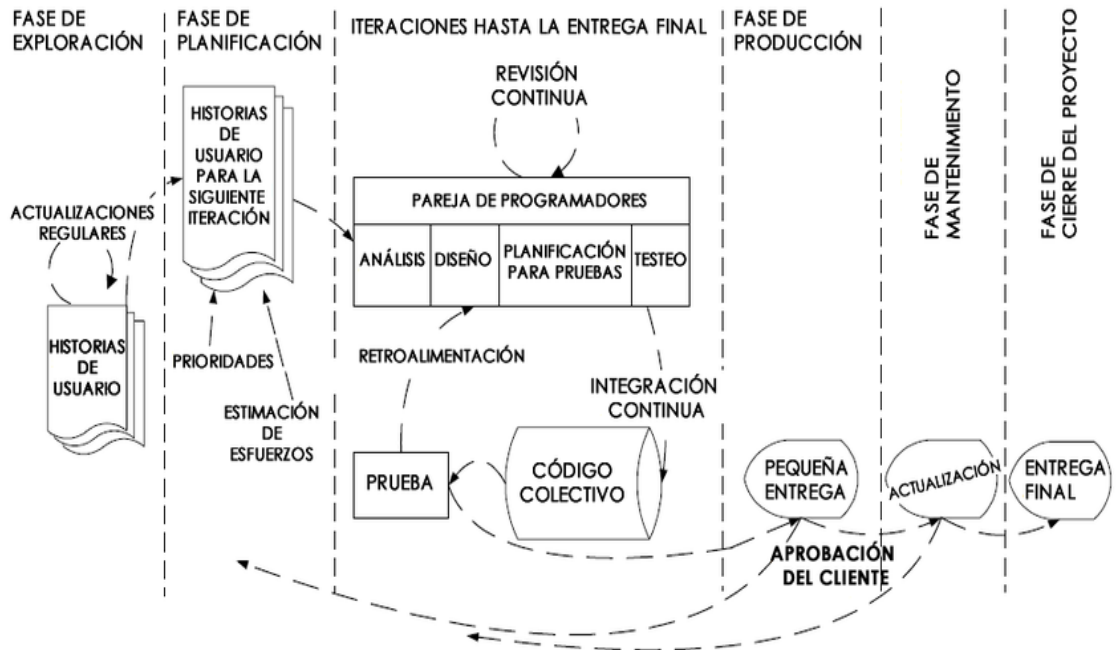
FASE DE EXPLORACIÓN

FASE DE PLANIFICACIÓN

ITERACIONES HASTA LA ENTREGA FINAL

FASE DE PRODUCCIÓN

FASE DE MANTENIMIENTO

FASE DE CIERRE DEL PROYECTO

ACTUALIZACIONES REGULARES

HISTORIAS DE USUARIO

HISTORIAS DE USUARIO PARA LA SIGUIENTE ITERACIÓN

PRIORIDADES

ESTIMACIÓN DE ESFUERZOS

REVISIÓN CONTINUA

PAREJA DE PROGRAMADORES

| ANÁLISIS | DISEÑO | PLANIFICACIÓN PARA PRUEBAS | TESTEO |
|---|---|---|---|

RETROALIMENTACIÓN

INTEGRACIÓN CONTINUA

PRUEBA

CÓDIGO COLECTIVO

PEQUEÑA ENTREGA

ACTUALIZACIÓN

ENTREGA FINAL

APROBACIÓN DEL CLIENTE